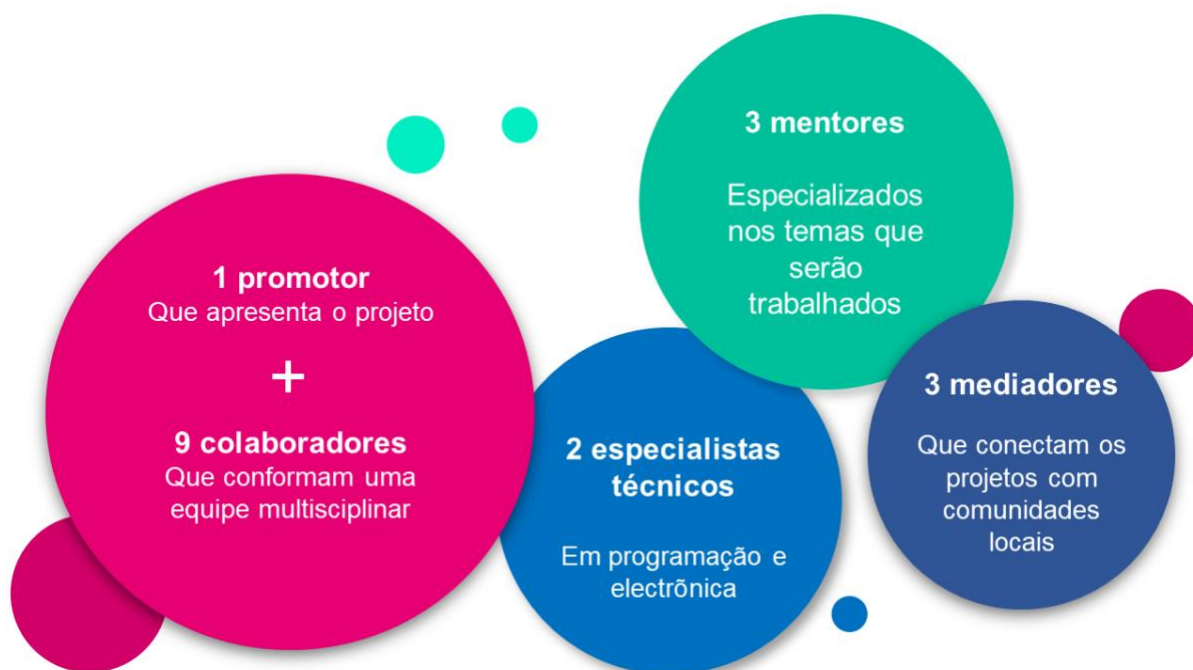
1 promotor
Que apresenta o projeto

+

9 colaboradores
Que conformam uma equipe multisciplinar

3 mentores

Especializados nos temas que serão trabalhados

2 especialistas técnicos

Em programação e electrõnica

3 mediadores

Que conectam os projetos com comunidades locais